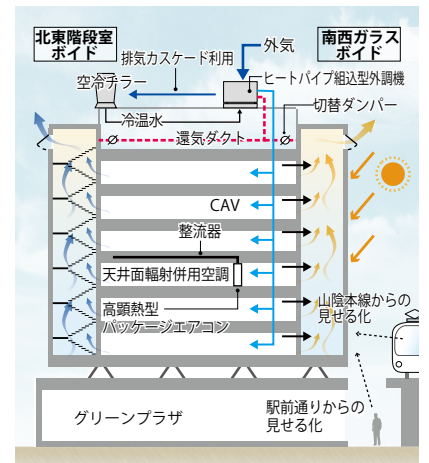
北東階段室ボイド

南西ガラスボイド

排気カスケード利用

外気

空冷チラー

ヒートパイプ組込型外調機

冷温水

切替ダンパー

還気ダクト

CAV

整流器

天井面輻射併用空調

高顕熱型パッケージエアコン

山陰本線からの見せる化

グリーンプラザ

駅前通りからの見せる化